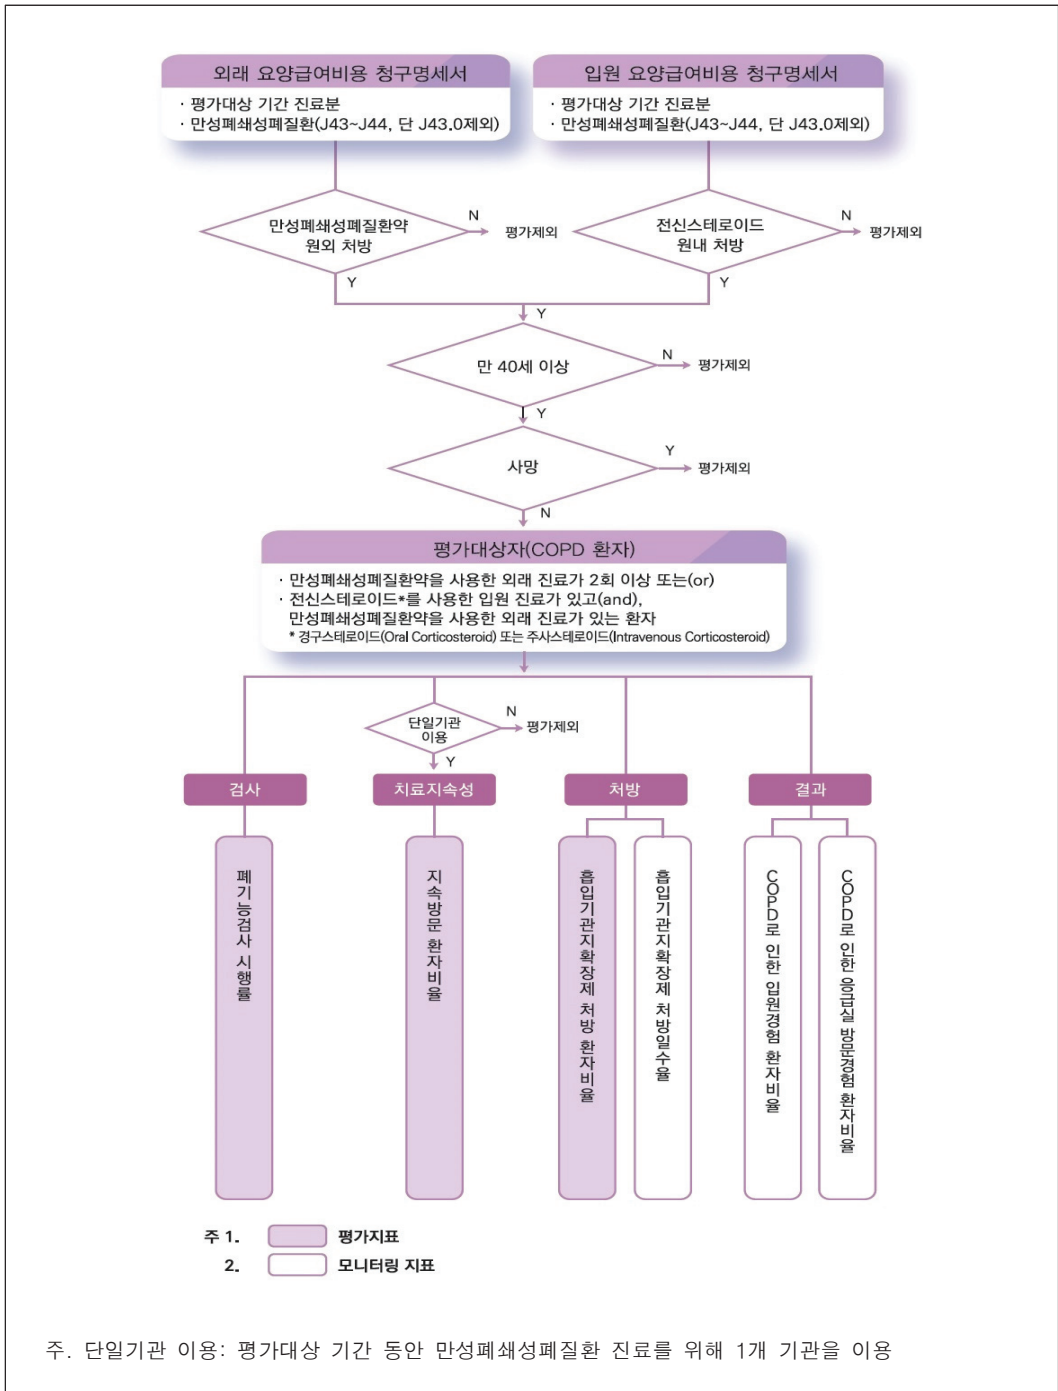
외래 요양급여비용 청구명세서
· 평가대상 기간 진료분
· 만성폐쇄성폐질환(J43~J44, 단 J43.0제외)

입원 요양급여비용 청구명세서
· 평가대상 기간 진료분
· 만성폐쇄성폐질환(J43~J44, 단 J43.0제외)

만성폐쇄성폐질환약 원외 처방
N
평가제외
Y

전신스테로이드 원내 처방
N
평가제외
Y

Y
만 40세 이상
N
평가제외
Y

사망
Y
평가제외
N

평가대상자(COPD 환자)
· 만성폐쇄성폐질환약을 사용한 외래 진료가 2회 이상 또는(or)
· 전신스테로이드*를 사용한 입원 진료가 있고(and), 만성폐쇄성폐질환약을 사용한 외래 진료가 있는 환자
* 경구스테로이드(Oral Corticosteroid) 또는 주사스테로이드(Intravenous Corticosteroid)

단일기관 이용
N
평가제외
Y

검사
치료지속성
처방
결과

폐기능검사 시행률
지속방문 환자비율
흡입기관지확장제 처방 환자비율
흡입기관지확장제 처방일수율
COPD로 인한 입원경험 환자비율
COPD로 인한 응급실 방문경험 환자비율

주 1. 평가지표
2. 모니터링 지표

주. 단일기관 이용: 평가대상 기간 동안 만성폐쇄성폐질환 진료를 위해 1개 기관을 이용